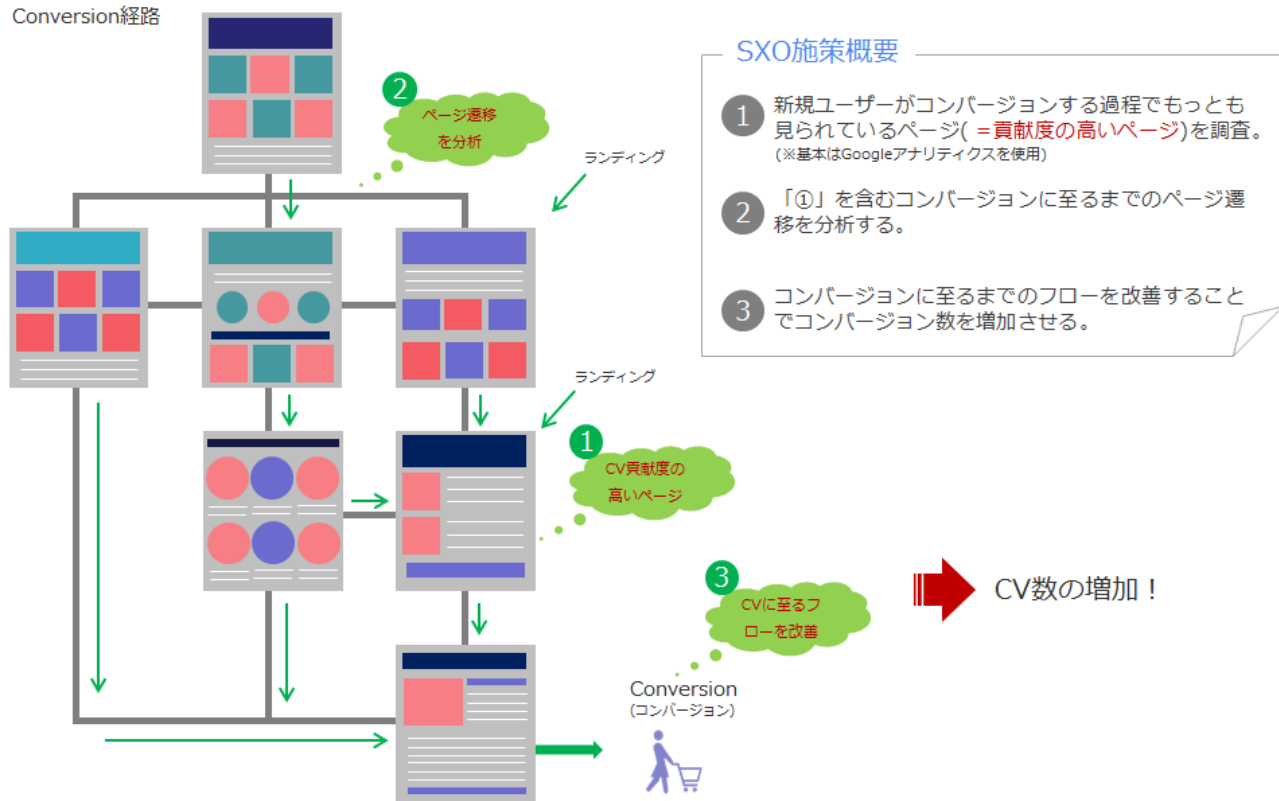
Conversion経路

2
ページ遷移を分析

ランディング

ランディング

1
CV貢献度の高いページ

3
CVに至るフローを改善

Conversion
(コンバージョン)

SXO施策概要

1 新規ユーザーがコンバージョンする過程でもっとも見られているページ( =貢献度の高いページ)を調査。
(※基本はGoogleアナリティクスを使用)

2 「①」を含むコンバージョンに至るまでのページ遷移を分析する。

3 コンバージョンに至るまでのフローを改善することでコンバージョン数を増加させる。

CV数の増加!